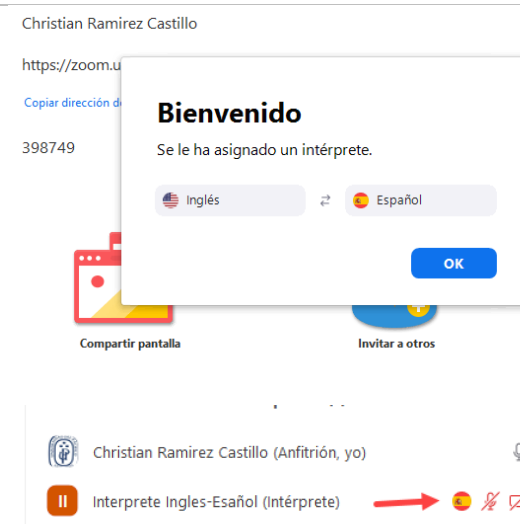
Christian Ramirez Castillo

https://zoom.u

Copiar dirección de

398749

Bienvenido

Se le ha asignado un intérprete.

Inglés ⇄ Español

OK

Compartir pantalla

Invitar a otros

Christian Ramirez Castillo (Anfitrión, yo)

II Interprete Ingles-Esañol (Intérprete)